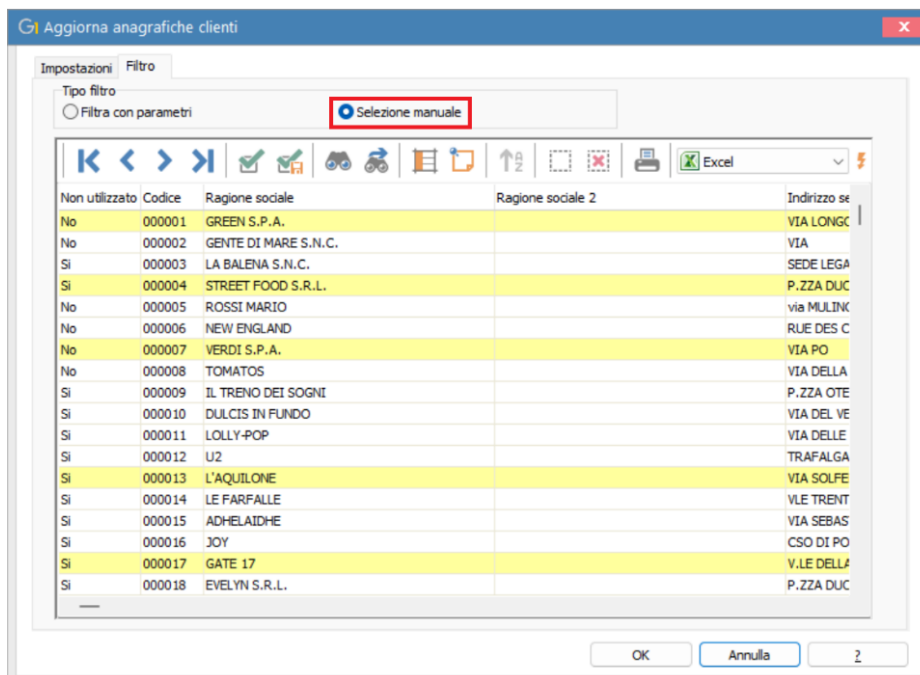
Aggiorna anagrafiche clienti

Impostazioni Filtro

Tipo filtro
Filtra con parametri
Selezione manuale

Excel

| Non utilizzato | Codice | Ragione sociale | Ragione sociale 2 | Indirizzo se |
|---|---|---|---|---|
| No | 000001 | GREEN S.P.A. | | VIA LONGC |
| No | 000002 | GENTE DI MARE S.N.C. | | VIA |
| Si | 000003 | LA BALENA S.N.C. | | SEDE LEGA |
| Si | 000004 | STREET FOOD S.R.L. | | P.ZZA DUC |
| No | 000005 | ROSSI MARIO | | via MULINC |
| No | 000006 | NEW ENGLAND | | RUE DES C |
| No | 000007 | VERDI S.P.A. | | VIA PO |
| No | 000008 | TOMATOS | | VIA DELLA |
| Si | 000009 | IL TRENO DEI SOGNI | | P.ZZA OTE |
| Si | 000010 | DULCIS IN FUNDO | | VIA DEL VE |
| Si | 000011 | LOLLY-POP | | VIA DELLE |
| Si | 000012 | U2 | | TRAFALGA |
| Si | 000013 | L'AQUILONE | | VIA SOLFE |
| Si | 000014 | LE FARFALLE | | VLE TRENT |
| Si | 000015 | ADHELAIDHE | | VIA SEBAS |
| Si | 000016 | JOY | | CSO DI PO |
| Si | 000017 | GATE 17 | | V.LE DELLA |
| Si | 000018 | EVELYN S.R.L. | | P.ZZA DUC |

OK Annulla ?